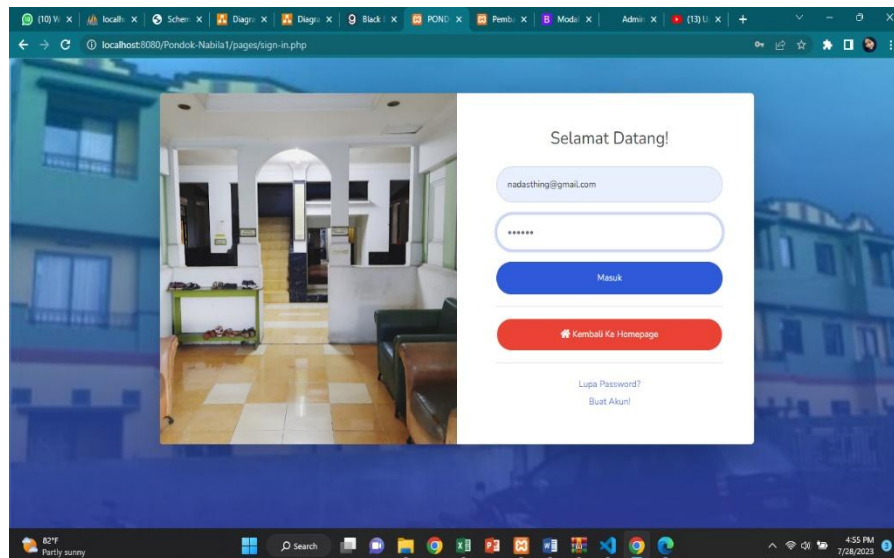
(10) W × | localh × | Schem × | Diagra × | Diagra × | Black × | POND × | Pemb × | Modal × | Admin × | (13) U × | +

localhost:8080/Pondok-Nabila1/pages/sign-in.php

Selamat Datang!

nadasthing@gmail.com

••••••

Masuk

Kembali Ke Homepage

Lupa Password?

Buat Akun!

82°F
Partly sunny

Search

4:55 PM
7/28/2023